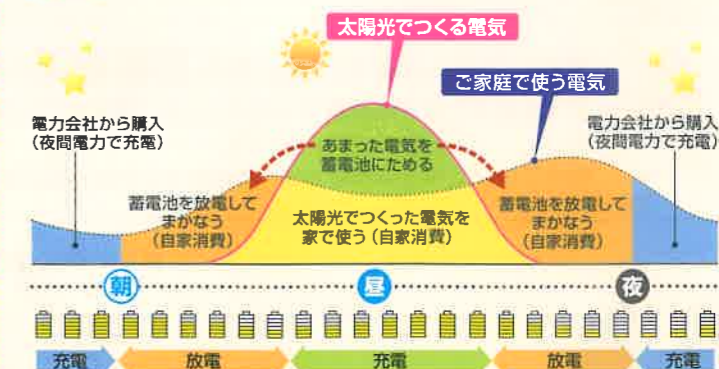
太陽光でつくる電気

ご家庭で使う電気

電力会社から購入
(夜間電力で充電)

電力会社から購入
(夜間電力で充電)

あまった電気を
蓄電池にためる

蓄電池を放電して
まかなう
(自家消費)

太陽光でつくった電気を
家で使う(自家消費)

蓄電池を放電して
まかなう
(自家消費)

朝

昼

夜

充電

放電

充電

放電

充電